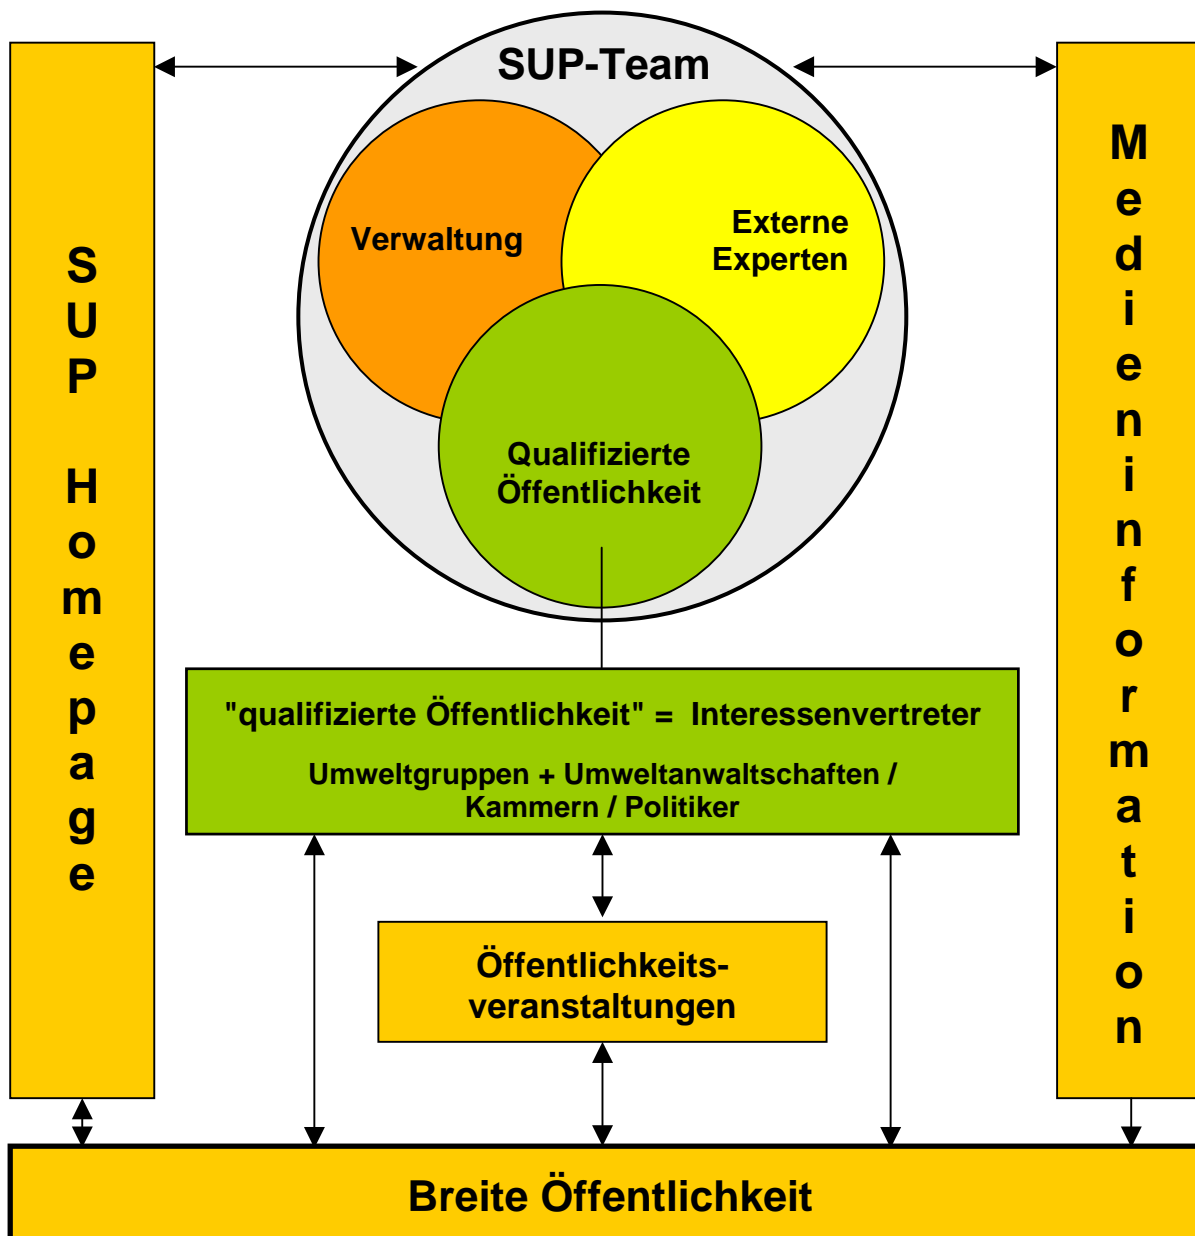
SUP Homepage

SUP-Team

Verwaltung

Externe Experten

Qualifizierte Öffentlichkeit

Medieninformation

"qualifizierte Öffentlichkeit" = Interessenvertreter

Umweltgruppen + Umweltanwaltschaften / Kammern / Politiker

Öffentlichkeitsveranstaltungen

Breite Öffentlichkeit